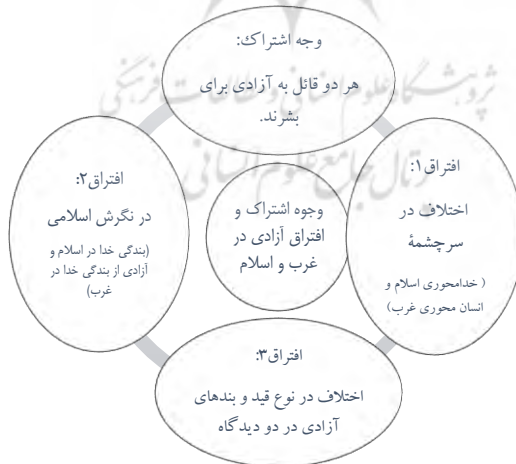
وجه اشتراک:
هر دو قائل به آزادی برای بشرند.

افتراق۲:
در نگرش اسلامی
(بندگی خدا در اسلام و آزادی از بندگی خدا در غرب)

وجوه اشتراک و افتراق آزادی در غرب و اسلام

افتراق۱:
اختلاف در سرچشمهٔ
( خدامحوری اسلام و انسان محوری غرب)

افتراق۳:
اختلاف در نوع قید و بندهای آزادی در دو دیدگاه